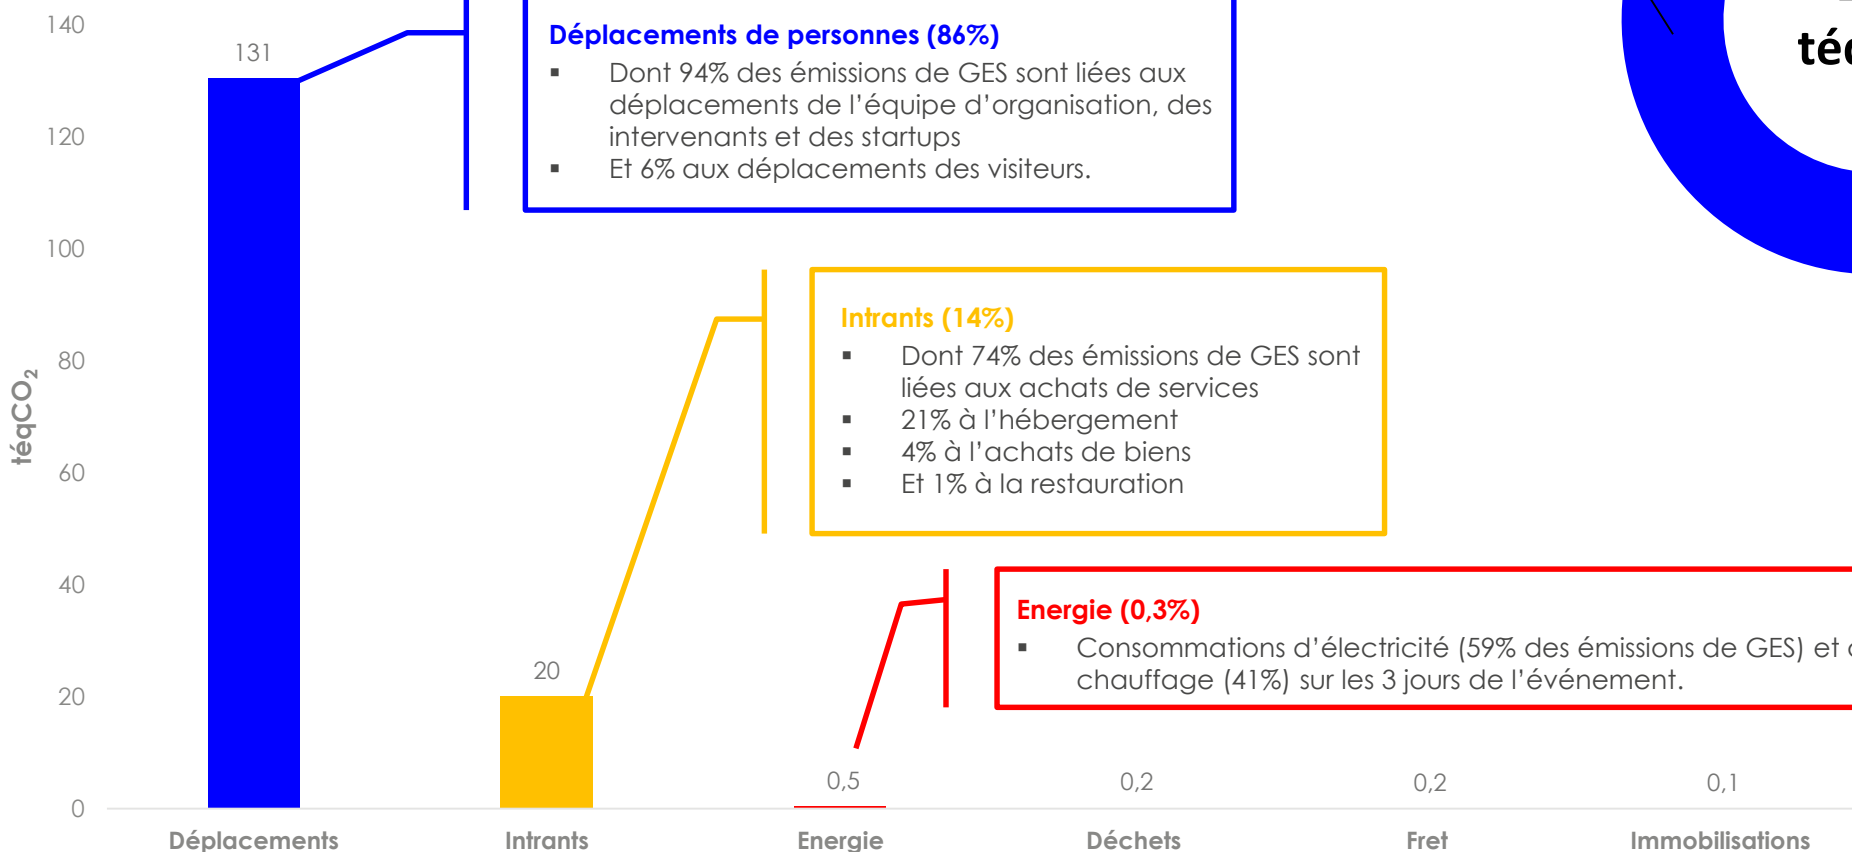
140
120
100
80
60
40
20
0
téqCO$_2$

131
20
0,5
0,2
0,2
0,1

Déplacements de personnes (86%)
▪ Dont 94% des émissions de GES sont liées aux déplacements de l'équipe d'organisation, des intervenants et des startups
▪ Et 6% aux déplacements des visiteurs.

Intrants (14%)
▪ Dont 74% des émissions de GES sont liées aux achats de services
▪ 21% à l'hébergement
▪ 4% à l'achats de biens
▪ Et 1% à la restauration

Energie (0,3%)
▪ Consommations d'électricité (59% des émissions de GES) et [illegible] chauffage (41%) sur les 3 jours de l'événement.

té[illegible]

Déplacements
Intrants
Energie
Déchets
Fret
Immobilisations